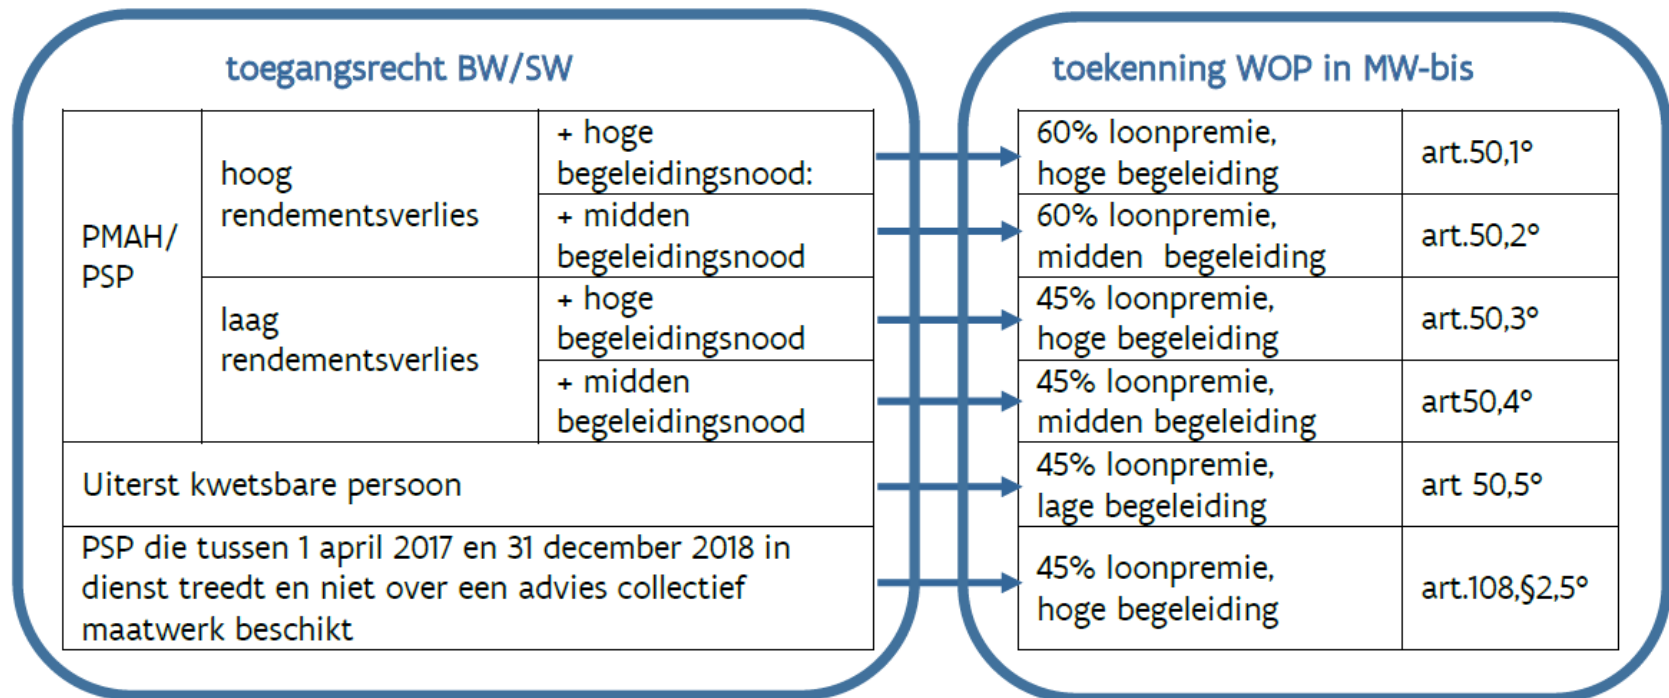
toegangsrecht BW/SW

| PMAH/ PSP | hoog rendementsverlies | + hoge begeleidingsnood: |
|---|---|---|
| | | + midden begeleidingsnood |
| | laag rendementsverlies | + hoge begeleidingsnood |
| | | + midden begeleidingsnood |
| Uiterst kwetsbare persoon | | |
| PSP die tussen 1 april 2017 en 31 december 2018 in dienst treedt en niet over een advies collectief maatwerk beschikt | | |

toekenning WOP in MW-bis

| 60% loonpremie, hoge begeleiding | art.50,1° |
|---|---|
| 60% loonpremie, midden begeleiding | art.50,2° |
| 45% loonpremie, hoge begeleiding | art.50,3° |
| 45% loonpremie, midden begeleiding | art50,4° |
| 45% loonpremie, lage begeleiding | art 50,5° |
| 45% loonpremie, hoge begeleiding | art.108,§2,5° |